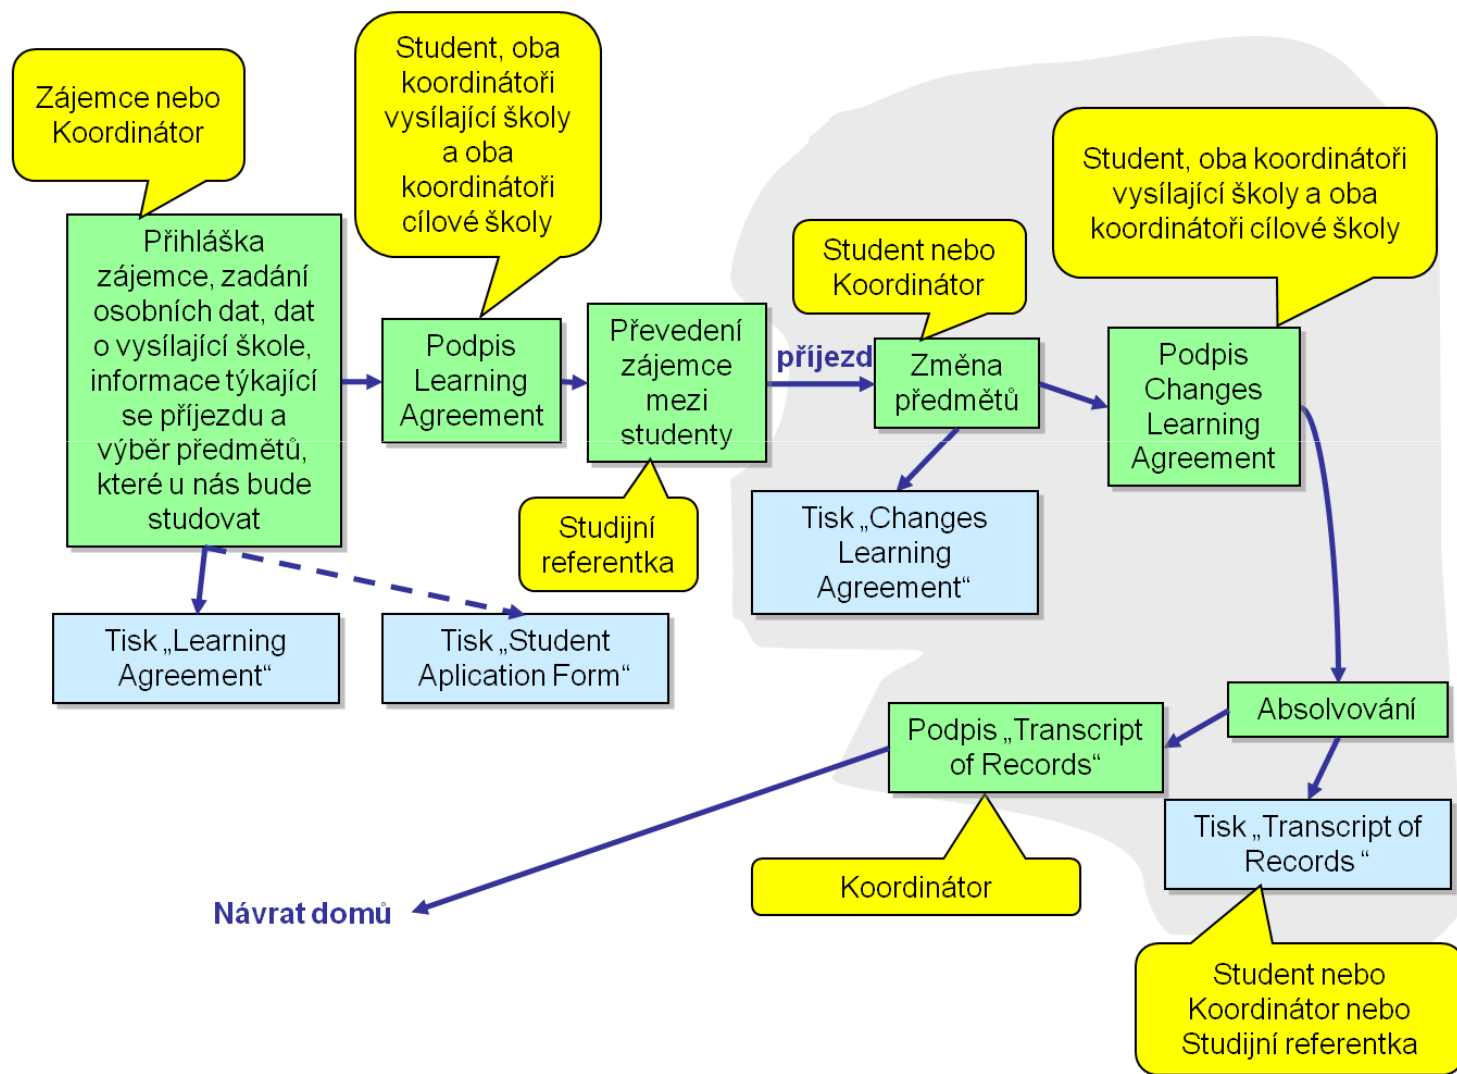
Zájemce nebo Koordinátor

Přihláška zájemce, zadání osobních dat, dat o vysílající škole, informace týkající se příjezdu a výběr předmětů, které u nás bude studovat

Tisk „Learning Agreement“

Tisk „Student Aplication Form“

Student, oba koordinátoři vysílající školy a oba koordinátoři cílové školy

Podpis Learning Agreement

Převedení zájemce mezi studenty

Studijní referentka

příjezd

Student nebo Koordinátor

Změna předmětů

Tisk „Changes Learning Agreement“

Student, oba koordinátoři vysílající školy a oba koordinátoři cílové školy

Podpis Changes Learning Agreement

Absolvování

Podpis „Transcript of Records“

Tisk „Transcript of Records “

Koordinátor

Návrat domů

Student nebo Koordinátor nebo Studijní referentka